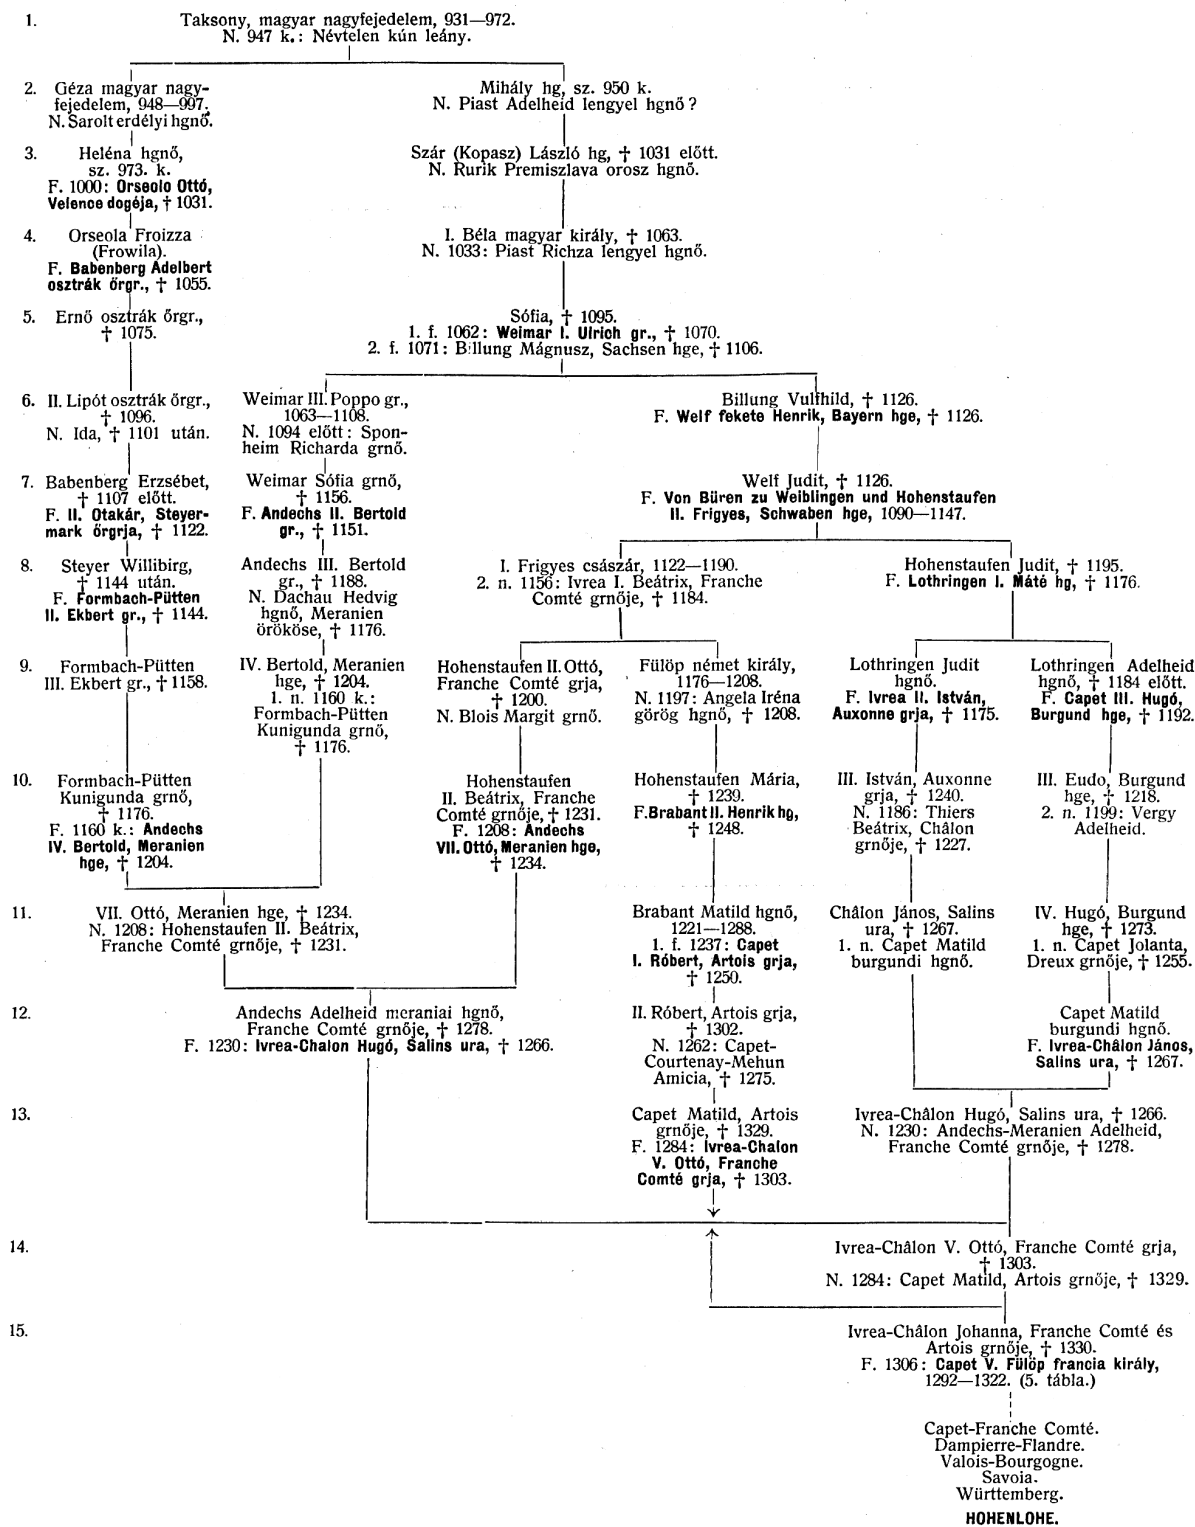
1. Taksony, magyar nagyfejedelem, 931—972. N. 947 k.: Névtelen kún leány.

2. Géza magyar nagyfejedelem, 948—997. N. Sarolt erdélyi hgnő.

Mihály hg, sz. 950 k. N. Piast Adelheid lengyel hgnő?

3. Heléna hgnő, sz. 973. k. F. 1000: Orseolo Ottó, Velence dogéja, † 1031.

Szár (Kopasz) László hg, † 1031 előtt. N. Rurik Premiszlava orosz hgnő.

4. Orseola Froizza (Frowila). F. Babenberg Adelbert osztrák őrgr., † 1055.

I. Béla magyar király, † 1063. N. 1033: Piast Richza lengyel hgnő.

5. Ernő osztrák őrgr., † 1075.

Sófia, † 1095. 1. f. 1062: Weimar I. Ulrich gr., † 1070. 2. f. 1071: Billung Mágnusz, Sachsen hge, † 1106.

6. II. Lipót osztrák őrgr., † 1096. N. Ida, † 1101 után.

Weimar III. Poppo gr., 1063—1108. N. 1094 előtt: Sponheim Richarda grnő.

Billung Vulfhild, † 1126. F. Welf fekete Henrik, Bayern hge, † 1126.

7. Babenberg Erzsébet, † 1107 előtt. F. II. Otakár, Steyermark őrgrja, † 1122.

Weimar Sófia grnő, † 1156. F. Andechs II. Bertold gr., † 1151.

Welf Judit, † 1126. F. Von Büren zu Weiblingen und Hohenstaufen II. Frigyes, Schwaben hge, 1090—1147.

8. Steyer Willibirg, † 1144 után. F. Formbach-Pütten II. Ekbert gr., † 1144.

Andechs III. Bertold gr., † 1188. N. Dachau Hedvig hgnő, Meranien örököse, † 1176.

I. Frigyes császár, 1122—1190. 2. n. 1156: Ivrea I. Beátrix, Franche Comté grnője, † 1184.

Hohenstaufen Judit, † 1195. F. Lothringen I. Máté hg, † 1176.

9. Formbach-Pütten III. Ekbert gr., † 1158.

IV. Bertold, Meranien hge, † 1204. 1. n. 1160 k.: Formbach-Pütten Kunigunda grnő, † 1176.

Hohenstaufen II. Ottó, Franche Comté grja, † 1200. N. Blois Margit grnő.

Fülöp német király, 1176—1208. N. 1197: Angela Iréna görög hgnő, † 1208.

Lothringen Judit hgnő. F. Ivrea II. István, Auxonne grja, † 1175.

Lothringen Adelheid hgnő, † 1184 előtt. F. Capet III. Hugó, Burgund hge, † 1192.

10. Formbach-Pütten Kunigunda grnő, † 1176. F. 1160 k.: Andechs IV. Bertold, Meranien hge, † 1204.

Hohenstaufen II. Beátrix, Franche Comté grnője, † 1231. F. 1208: Andechs VII. Ottó, Meranien hge, † 1234.

Hohenstaufen Mária, † 1239. F. Brabant II. Henrik hg, † 1248.

III. István, Auxonne grja, † 1240. N. 1186: Thiers Beátrix, Châlon grnője, † 1227.

III. Eudo, Burgund hge, † 1218. 2. n. 1199: Vergy Adelheid.

11. VII. Ottó, Meranien hge, † 1234. N. 1208: Hohenstaufen II. Beátrix, Franche Comté grnője, † 1231.

Brabant Matild hgnő, 1221—1288. 1. f. 1237: Capet I. Róbert, Artois grja, † 1250.

Châlon János, Salins ura, † 1267. 1. n. Capet Matild burgundi hgnő.

IV. Hugó, Burgund hge, † 1273. 1. n. Capet Jolanta, Dreux grnője, † 1255.

12. Andechs Adelheid meraniai hgnő, Franche Comté grnője, † 1278. F. 1230: Ivrea-Chalon Hugó, Salins ura, † 1266.

II. Róbert, Artois grja, † 1302. N. 1262: Capet-Courtenay-Mehun Amicia, † 1275.

Capet Matild burgundi hgnő. F. Ivrea-Châlon János, Salins ura, † 1267.

13. Capet Matild, Artois grnője, † 1329. F. 1284: Ivrea-Chalon V. Ottó, Franche Comté grja, † 1303.

Ivrea-Châlon Hugó, Salins ura, † 1266. N. 1230: Andechs-Meranien Adelheid, Franche Comté grnője, † 1278.

14. Ivrea-Châlon V. Ottó, Franche Comté grja, † 1303. N. 1284: Capet Matild, Artois grnője, † 1329.

15. Ivrea-Châlon Johanna, Franche Comté és Artois grnője, † 1330. F. 1306: Capet V. Fülöp francia király, 1292—1322. (5. tábla.)

Capet-Franche Comté.
Dampierre-Flandre.
Valois-Bourgogne.
Savoia.
Württemberg.
HOHENLOHE.